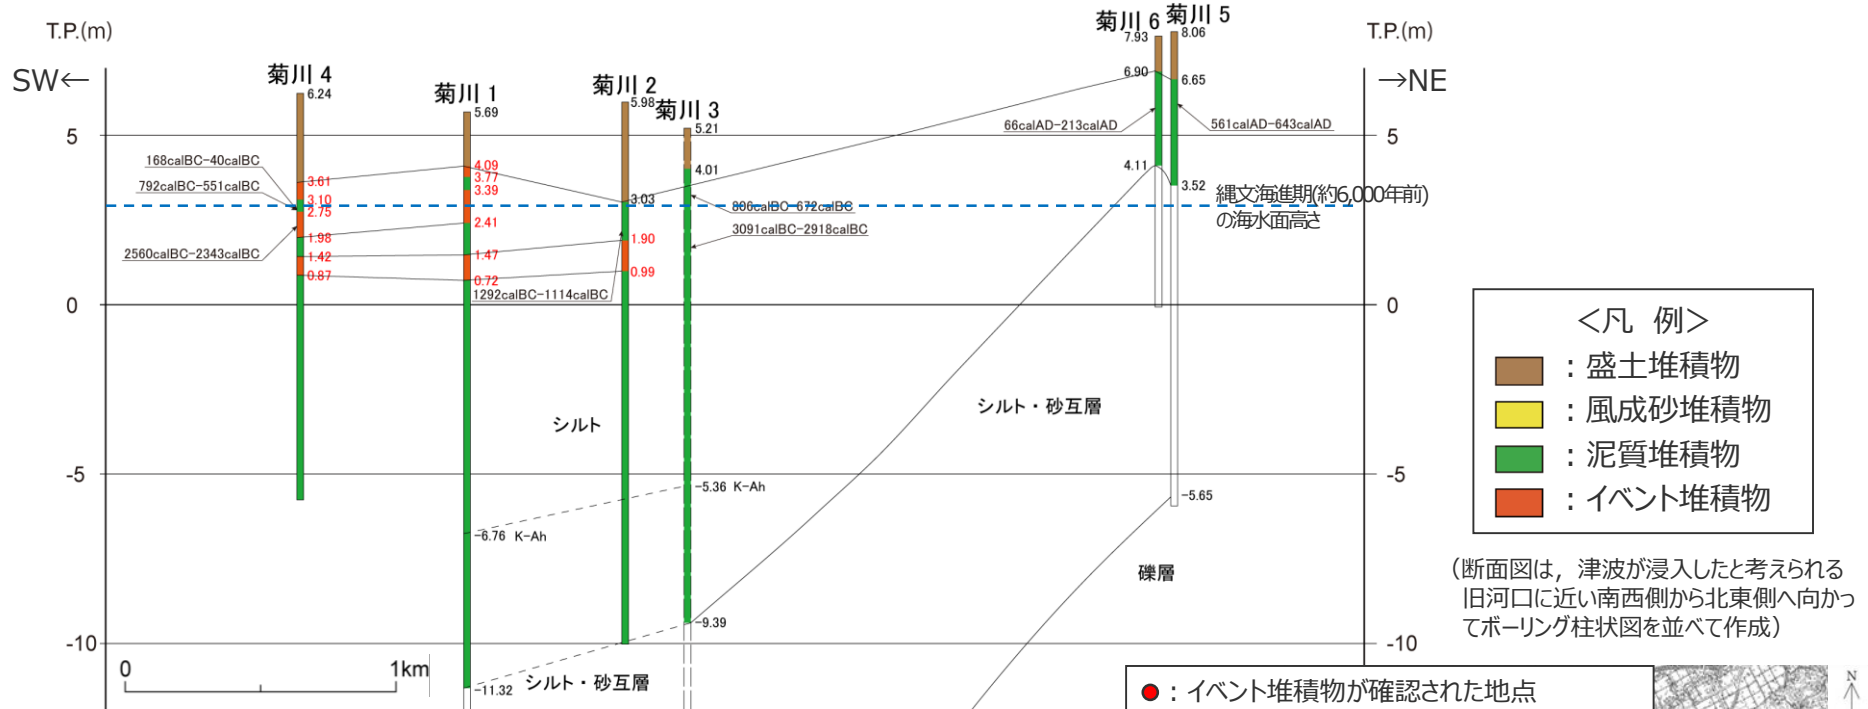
T.P.(m)

SW←

5

0

-5

-10

菊川 4
6.24

菊川 1
5.69

菊川 2
5.98

菊川 3
5.21

菊川 6
7.93

菊川 5
8.06

T.P.(m)

→NE

5

0

-5

-10

168calBC–40calBC

792calBC–551calBC

2560calBC–2343calBC

3.61
3.10
2.75
1.98
1.42
0.87

4.09
3.77
3.39
2.41
1.47
0.72

1292calBC–1114calBC

3.03
1.90
0.99

4.01

806calBC–672calBC

3091calBC–2918calBC

6.90
4.11

66calAD–213calAD

6.65
3.52

561calAD–643calAD

縄文海進期(約6,000年前)の海水面高さ

シルト

シルト・砂互層

-5.36 K-Ah

-6.76 K-Ah

-5.65

-9.39

-11.32

シルト・砂互層

礫層

0

1km

<凡 例>
:盛土堆積物
:風成砂堆積物
:泥質堆積物
:イベント堆積物

(断面図は,津波が浸入したと考えられる旧河口に近い南西側から北東側へ向かってボーリング柱状図を並べて作成)

:イベント堆積物が確認された地点

N